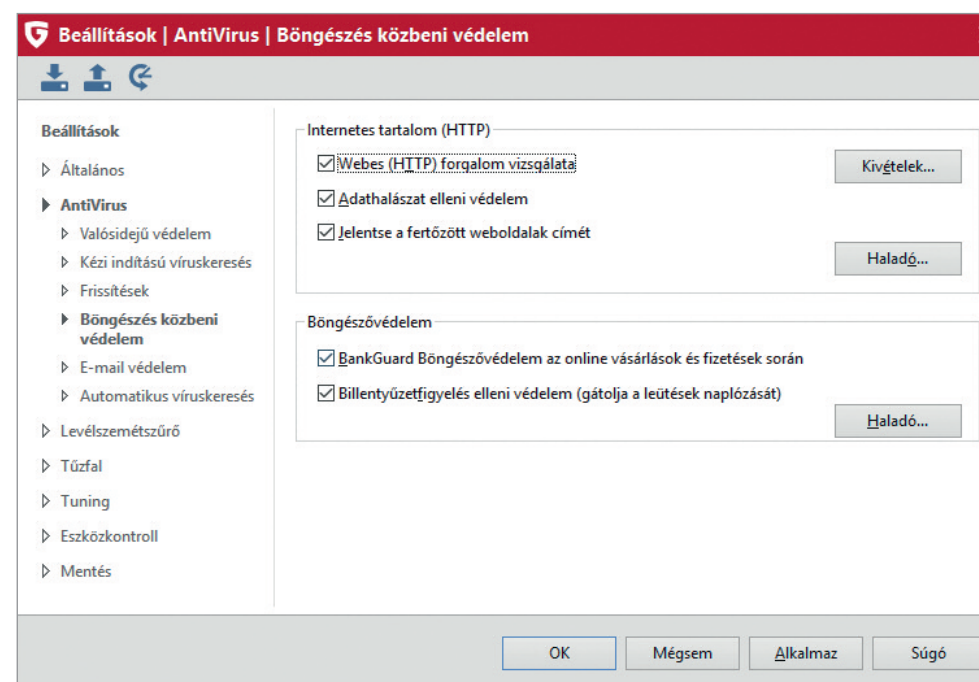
Beállítások | AntiVirus | Böngészés közbeni védelem

Beállítások

Általános

AntiVirus

Valósidejű védelem

Kézi indítású víruskeresés

Frissítések

Böngészés közbeni védelem

E-mail védelem

Automatikus víruskeresés

Levélszemétszűrő

Tűzfal

Tuning

Eszközkontroll

Mentés

Internetes tartalom (HTTP)

Webes (HTTP) forgalom vizsgálata

Kivételek...

Adathalászat elleni védelem

Jelentse a fertőzött weboldalak címét

Haladó...

Böngészővédelem

BankGuard Böngészővédelem az online vásárlások és fizetések során

Billentyűzetfigyelés elleni védelem (gátolja a leütések naplózását)

Haladó...

OK

Mégsem

Alkalmaz

Súgó